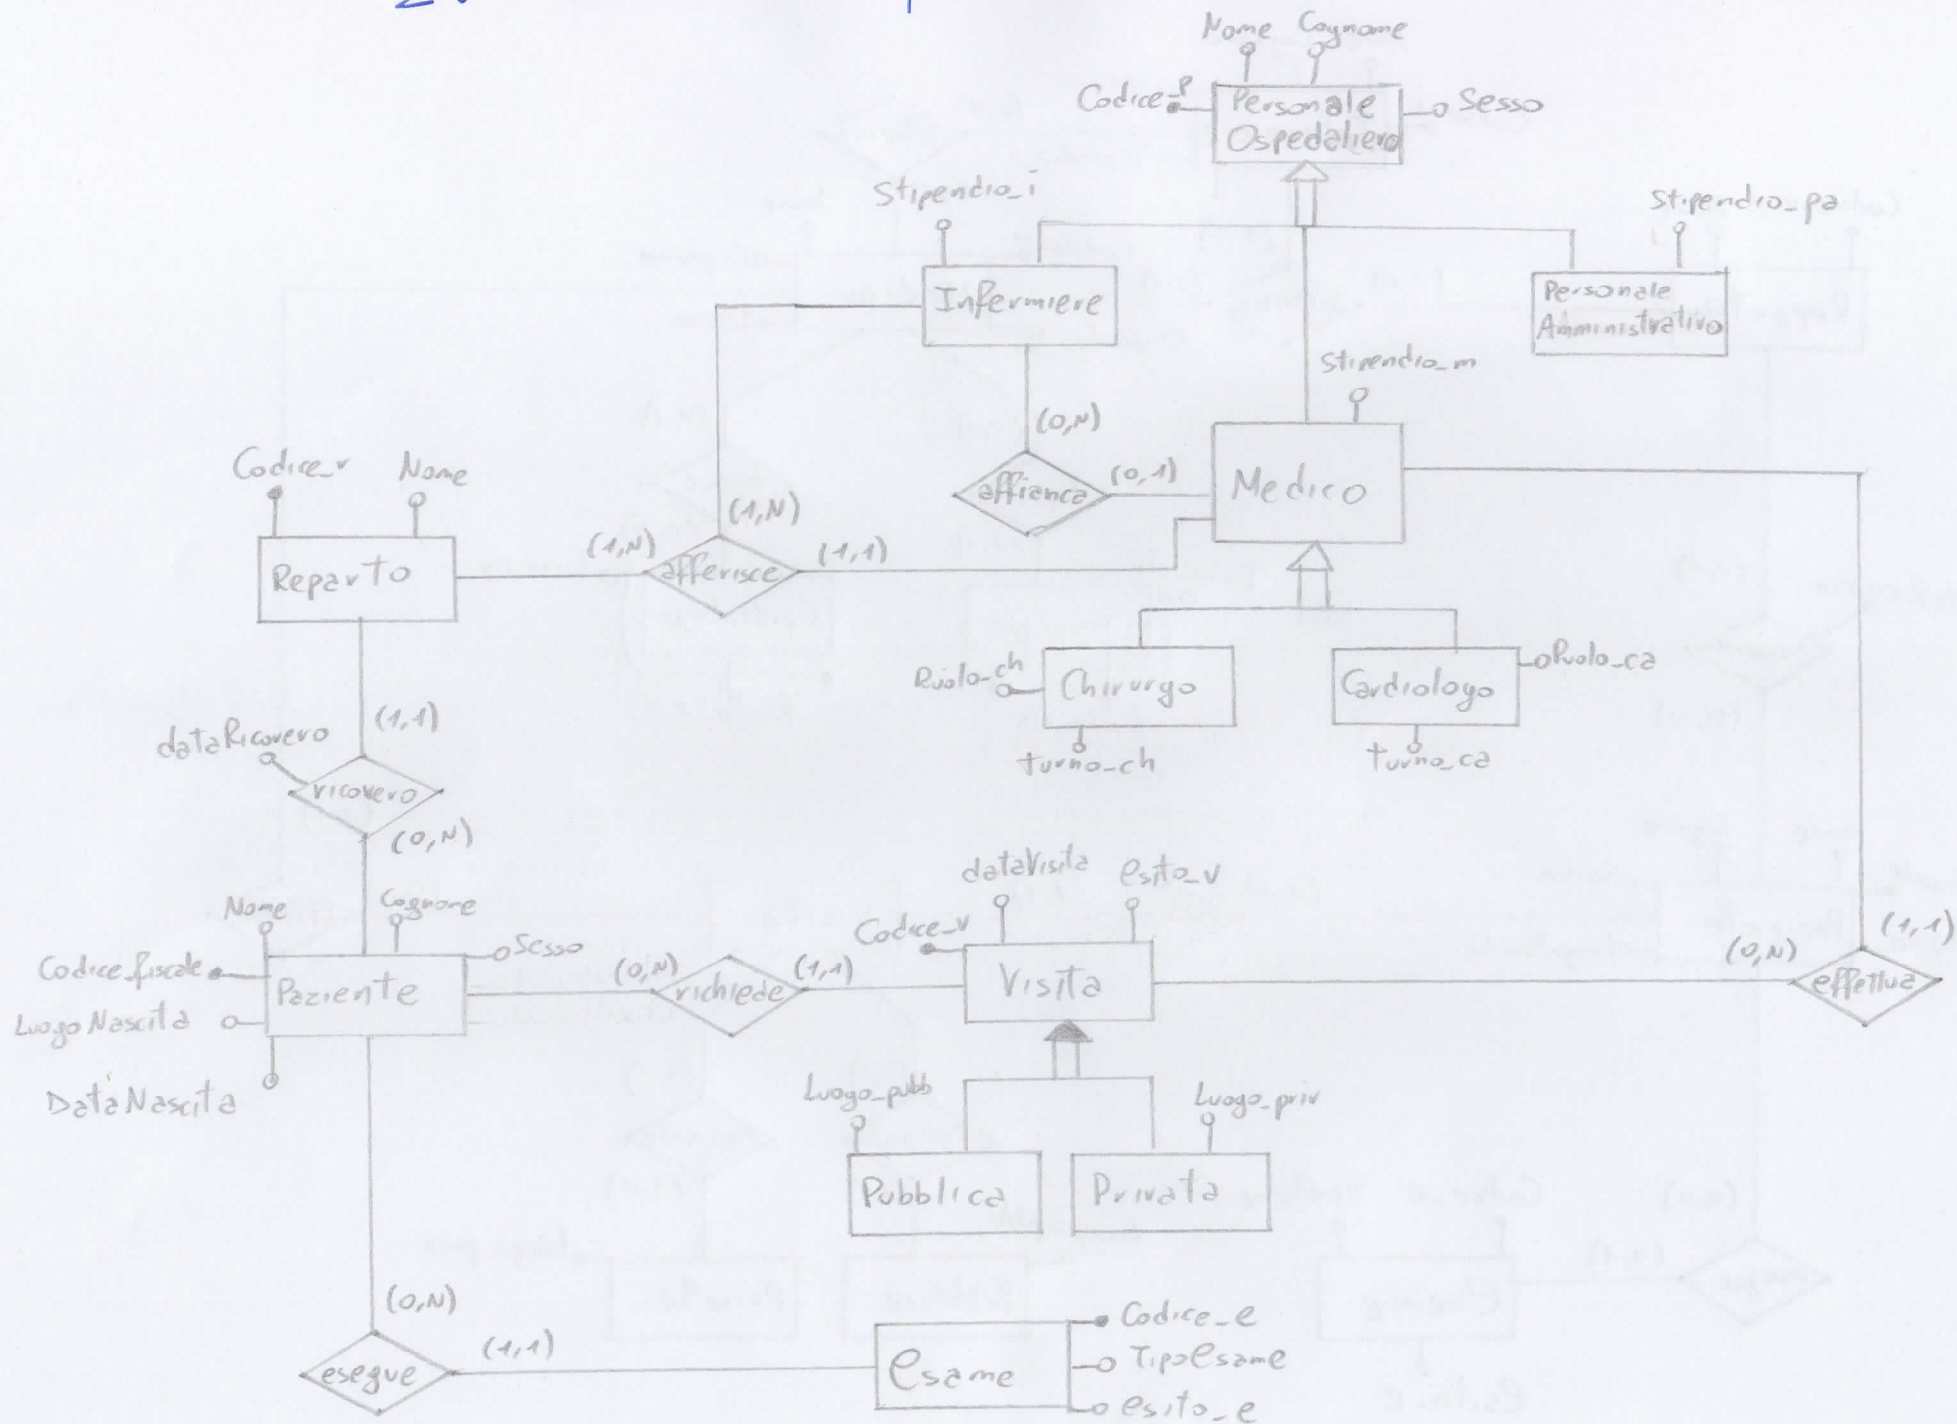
Nome Cognome
Codice
Personale Ospedaliero
Sesso
Stipendio_i
Stipendio_pa
Infermiere
Personale Amministrativo
Stipendio_m
(0,N)
affianca
(0,1)
Medico
Codice_r
Nome
(1,N)
Reparto
(1,N)
afferisce
(1,1)
Ruolo_ch
Chirurgo
Cardiologo
Ruolo_ca
turno_ch
turno_ca
(1,1)
dataRicovero
ricovero
(0,N)
dataVisita
esito_v
Nome
Cognome
Codice_v
Codice_fiscale
Sesso
(0,N)
(1,1)
(0,N)
(1,1)
Paziente
richiede
Visita
effettua
LuogoNascita
DataNascita
Luogo_pubb
Luogo_priv
Pubblica
Privata
(0,N)
Codice_e
(1,1)
TipoEsame
esegue
Esame
esito_e